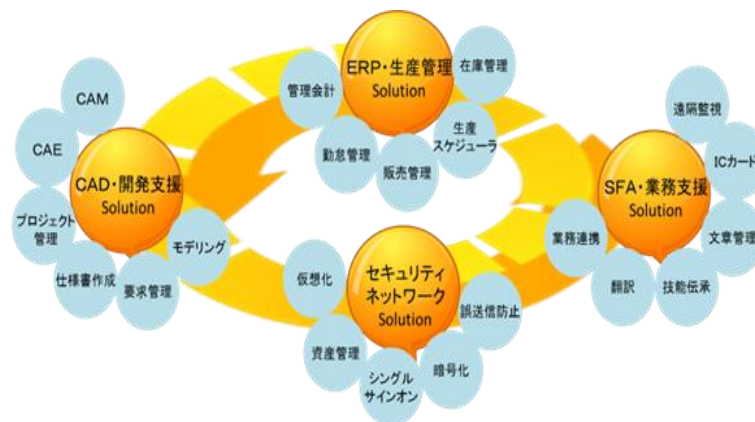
ERP・生産管理
Solution
管理会計
在庫管理
勤怠管理
販売管理
生産
スケジューラ

CAM
CAE
CAD・開発支援
Solution
プロジェクト
管理
仕様書作成
要求管理
モデリング

遠隔監視
ICカード
SFA・業務支援
Solution
業務連携
文章管理
翻訳
技能伝承

セキュリティ
ネットワーク
Solution
仮想化
誤送信防止
資産管理
シングル
サインオン
暗号化